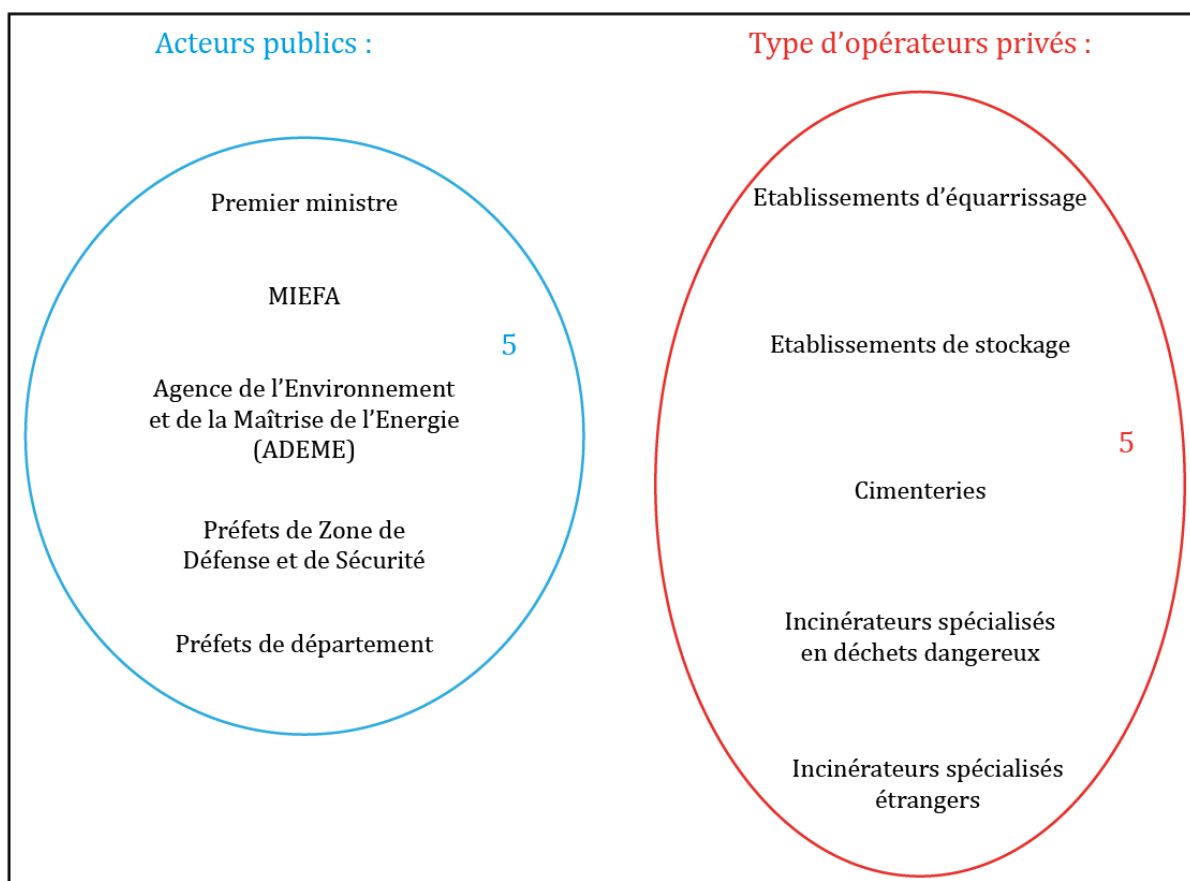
Acteurs publics :

Premier ministre

MIEFA

5

Agence de l'Environnement et de la Maîtrise de l'Energie (ADEME)

Préfets de Zone de Défense et de Sécurité

Préfets de département

Type d'opérateurs privés :

Etablissements d'équarrissage

Etablissements de stockage

5

Cimenteries

Incinérateurs spécialisés en déchets dangereux

Incinérateurs spécialisés étrangers